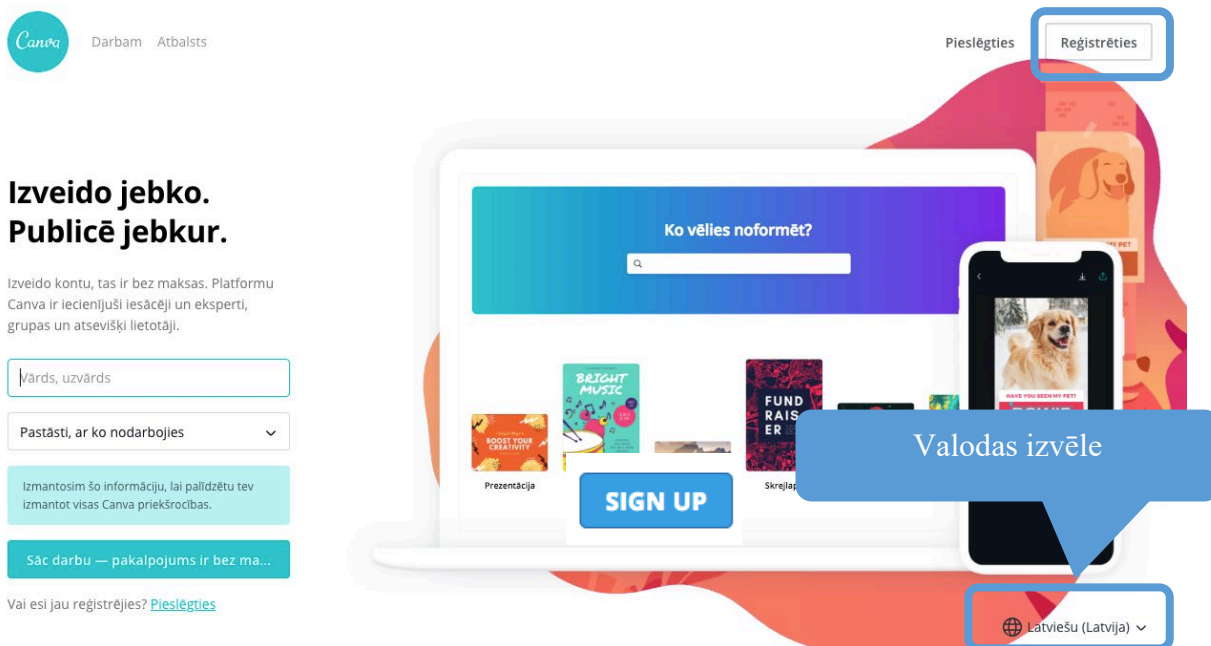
Canva Darbam Atbalsts

Pieslēgties Reģistrēties

Izveido jebko. Publicē jebkur.

Izveido kontu, tas ir bez maksas. Platformu Canva ir iecienījuši iesācēji un eksperti, grupas un atsevišķi lietotāji.

Vārds, uzvārds

Pastāsti, ar ko nodarbojies

Izmantosim šo informāciju, lai palīdzētu tev izmantot visas Canva priekšrocības.

Sāc darbu — pakalpojums ir bez ma...

Vai esi jau reģistrējies? Pieslēgties

Ko vēlies noformēt?

BOOST YOUR CREATIVITY

Prezentācija

BRIGHT MUSIC

FUND RAIS ER

Skrejlap

SIGN UP

HAVE YOU SEEN MY PET!

MY PET

Valodas izvēle

Latviešu (Latvija)